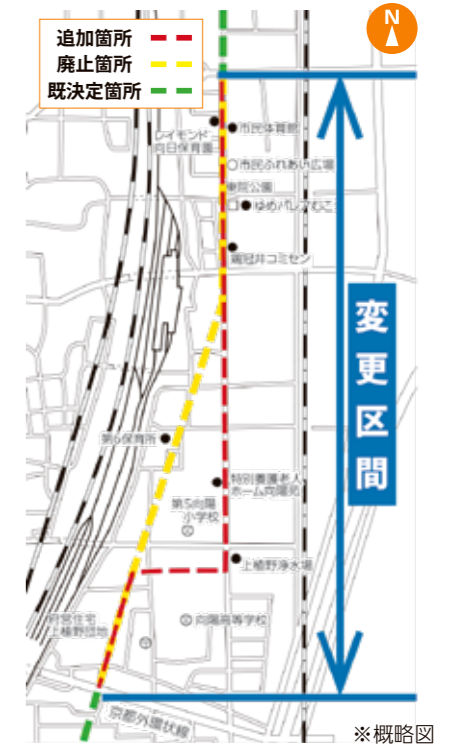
追加箇所
廃止箇所
既決定箇所

N

市民体育館
レイモンド向日保育園
市民ふれあい広場
寺田公園
ゆめパレアむこう
鶏冠井コミセン
第6保育所
特別養護老人ホーム向陽苑
第5向陽小学校
上植野浄水場
市営住宅上植野団地
向陽高等学校
京都外環状線

変更区間

※概略図